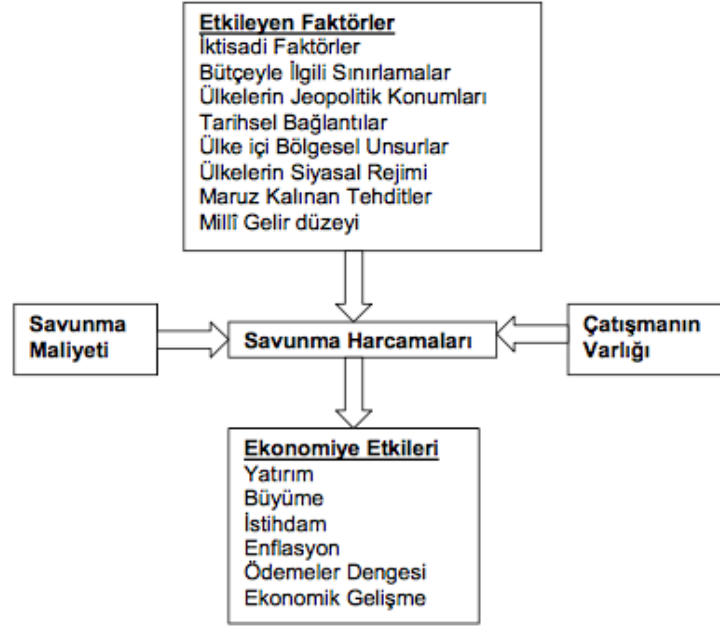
Etkileyen Faktörler
İktisadi Faktörler
Bütçeyle İlgili Sınırlamalar
Ülkelerin Jeopolitik Konumları
Tarihsel Bağlantılar
Ülke içi Bölgesel Unsurlar
Ülkelerin Siyasal Rejimi
Maruz Kalınan Tehditler
Millî Gelir düzeyi

Savunma Maliyeti

Savunma Harcamaları

Çatışmanın Varlığı

Ekonomiye Etkileri
Yatırım
Büyüme
İstihdam
Enflasyon
Ödemeler Dengesi
Ekonomik Gelişme